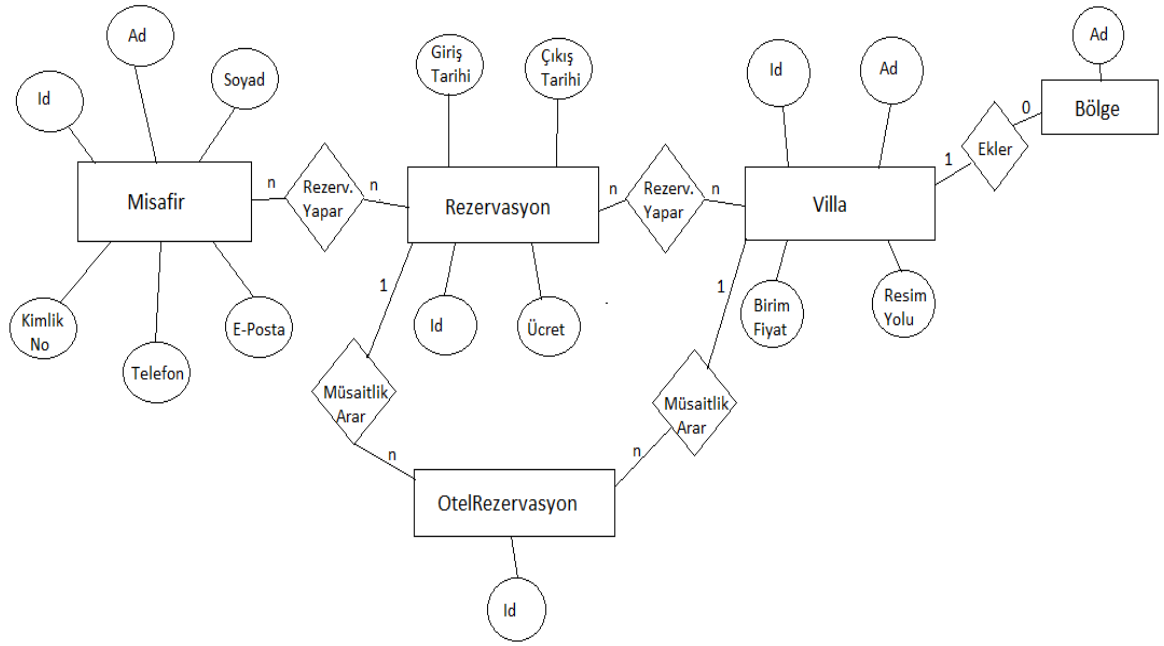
Ad

Soyad

Id

Misafir

Kimlik No

Telefon

E-Posta

n

Rezerv. Yapar

n

Giriş Tarihi

Çıkış Tarihi

Rezervasyon

Id

Ücret

1

Müsaitlik Arar

n

n

Rezerv. Yapar

n

Id

Ad

Villa

Birim Fiyat

Resim Yolu

1

Müsaitlik Arar

n

1

Ekler

0

Ad

Bölge

OtelRezervasyon

Id